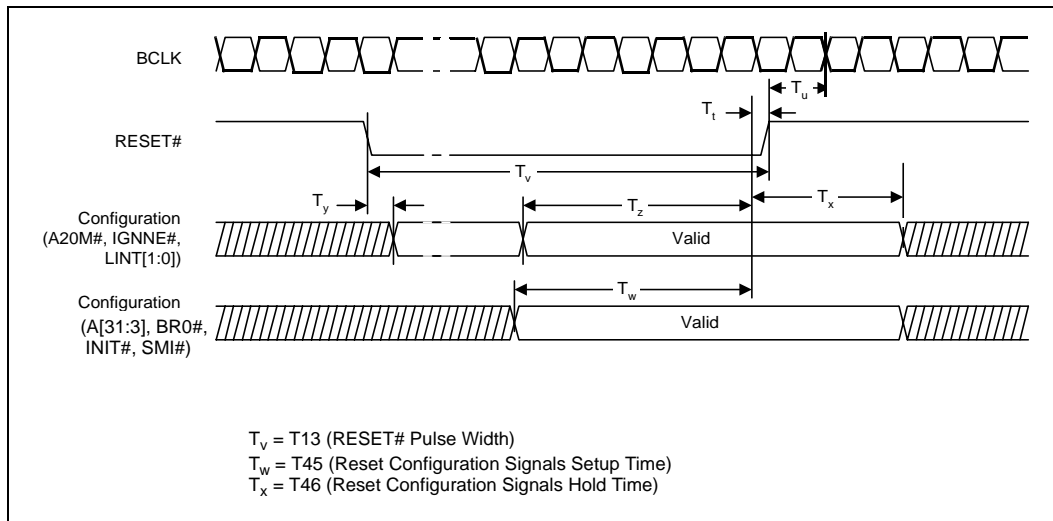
BCLK

$T_u$

$T_t$

RESET#

$T_v$

$T_y$

$T_z$

$T_x$

Configuration (A20M#, IGNNE#, LINT[1:0])

Valid

$T_w$

Configuration (A[31:3], BR0#, INIT#, SMI#)

Valid

$T_v$ = T13 (RESET# Pulse Width)
$T_w$ = T45 (Reset Configuration Signals Setup Time)
$T_x$ = T46 (Reset Configuration Signals Hold Time)